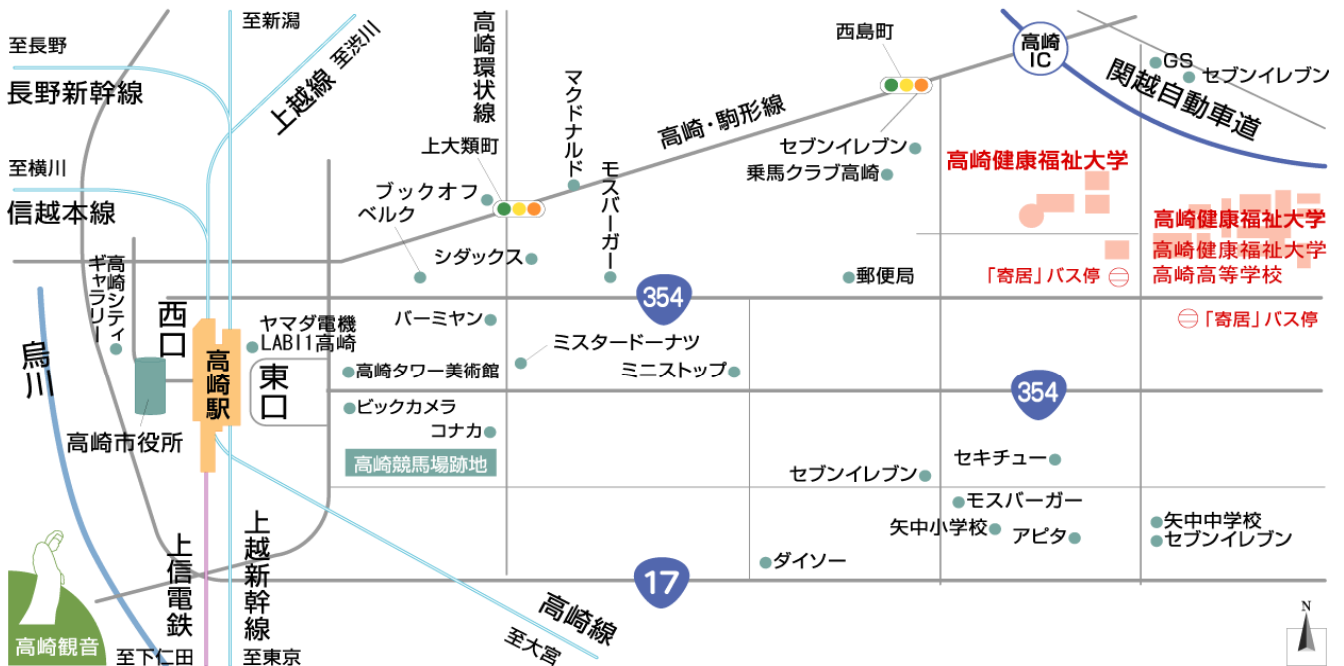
至長野
長野新幹線
至横川
信越本線
至新潟
上越線 至渋川
高崎環状線
マクドナルド
モスバーガー
上大類町
ブックオフ
ベルク
シダックス
高崎・駒形線
西島町
高崎IC
関越自動車道
GS
セブンイレブン
セブンイレブン
乗馬クラブ高崎
高崎健康福祉大学
高崎健康福祉大学
高崎健康福祉大学
高崎高等学校
郵便局
「寄居」バス停
「寄居」バス停
354
高崎シティギャラリー
西口
高崎駅
ヤマダ電機
LABI1高崎
東口
バーミヤン
ミスタードーナツ
ミニストップ
高崎タワー美術館
ビックカメラ
コナカ
高崎競馬場跡地
354
烏川
高崎市役所
セキチュー
セブンイレブン
モスバーガー
矢中小学校
アピタ
矢中中学校
セブンイレブン
ダイソー
上信電鉄
上越新幹線
17
高崎線
至大宮
高崎観音
至下仁田
至東京
N